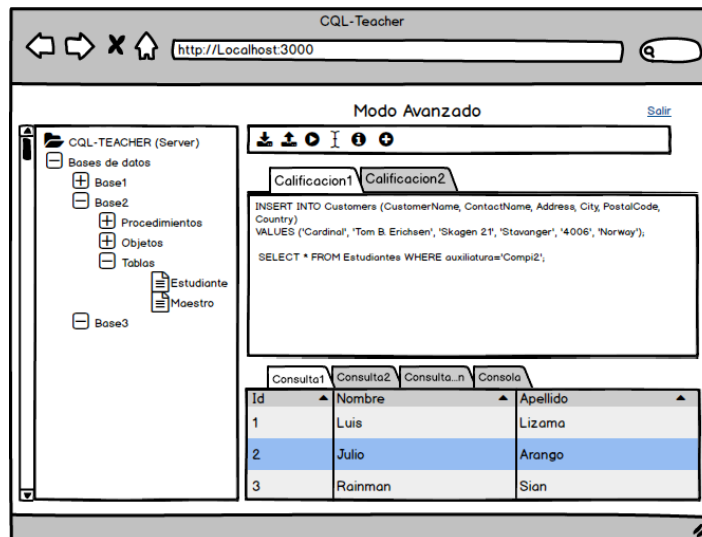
CQL-Teacher

http://Localhost:3000

Modo Avanzado

Salir

CQL-TEACHER (Server)
Bases de datos
Base1
Base2
Procedimientos
Objetos
Tablas
Estudiante
Maestro
Base3

Calificacion1 Calificacion2

INSERT INTO Customers (CustomerName, ContactName, Address, City, PostalCode, Country)
VALUES ('Cardinal', 'Tom B. Erichsen', 'Skagen 21', 'Stavanger', '4006', 'Norway');

SELECT * FROM Estudiantes WHERE auxiliatura='Compi2';

Consulta1 Consulta2 Consulta...n Consola

| Id | Nombre | Apellido |
|---|---|---|
| 1 | Luis | Lizama |
| 2 | Julio | Arango |
| 3 | Rainman | Sian |